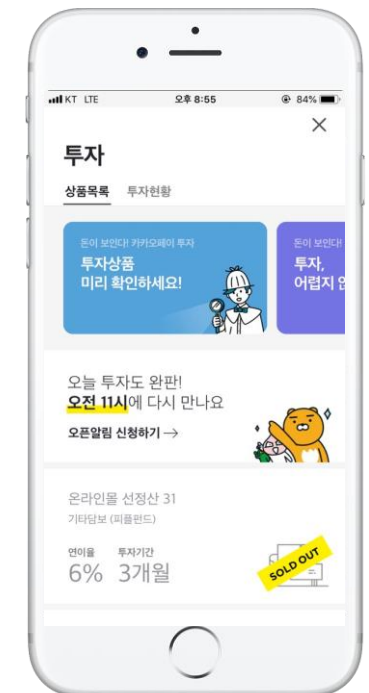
KT LTE 오후 8:55 84%

×

투자

상품목록 투자현황

돈이 보인다! 카카오페이 투자

투자상품 미리 확인하세요!

돈이 보인다!

투자, 어렵지 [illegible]

오늘 투자도 완판!
오전 11시에 다시 만나요

오픈알림 신청하기 →

온라인몰 선정산 31

기타담보 (피플펀드)

연이율 투자기간

6% 3개월

SOLD OUT